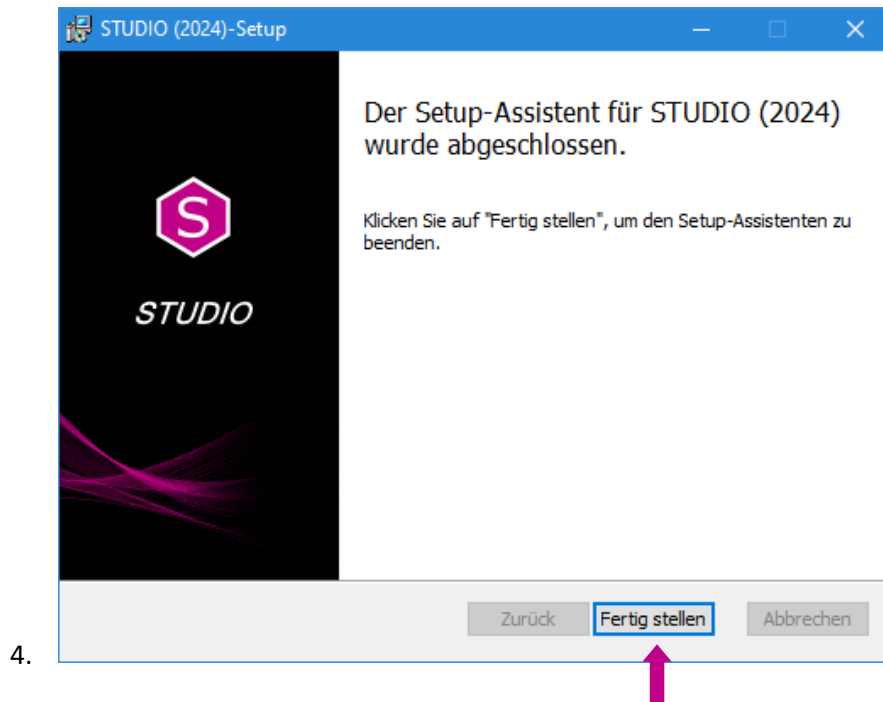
4.

STUDIO (2024)-Setup

S

STUDIO

Der Setup-Assistent für STUDIO (2024) wurde abgeschlossen.

Klicken Sie auf "Fertig stellen", um den Setup-Assistenten zu beenden.

Zurück

Fertig stellen

Abbrechen